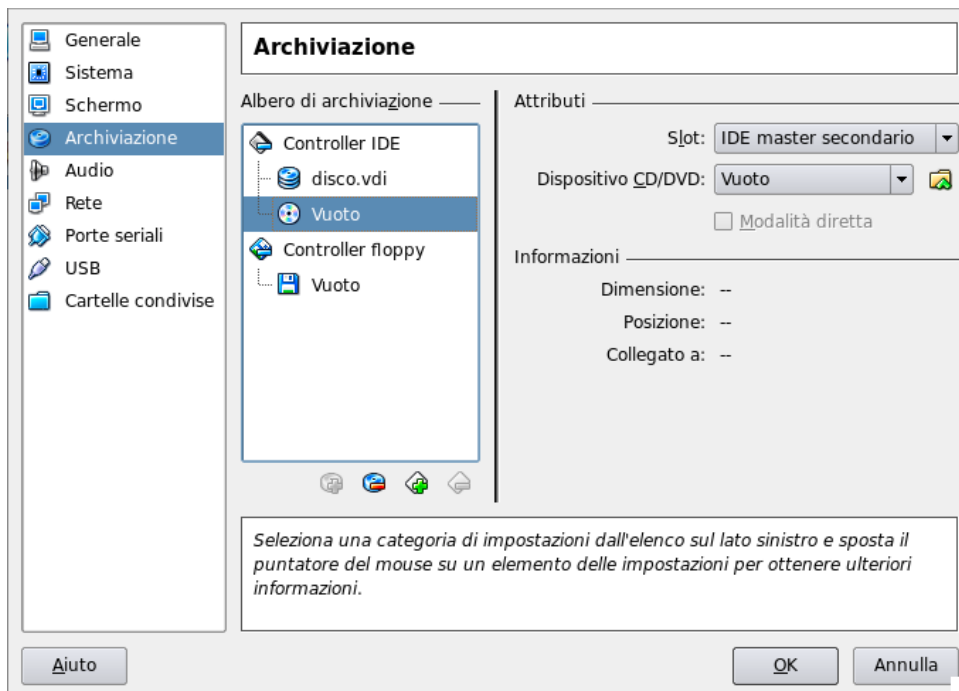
Generale
Sistema
Schermo
Archiviazione
Audio
Rete
Porte seriali
USB
Cartelle condivise

Archiviazione

Albero di archiviazione

Controller IDE
disco.vdi
Vuoto
Controller floppy
Vuoto

Attributi

Slot: IDE master secondario
Dispositivo CD/DVD: Vuoto
Modalità diretta

Informazioni

Dimensione: --
Posizione: --
Collegato a: --

Seleziona una categoria di impostazioni dall'elenco sul lato sinistro e sposta il puntatore del mouse su un elemento delle impostazioni per ottenere ulteriori informazioni.

Aiuto

OK

Annulla